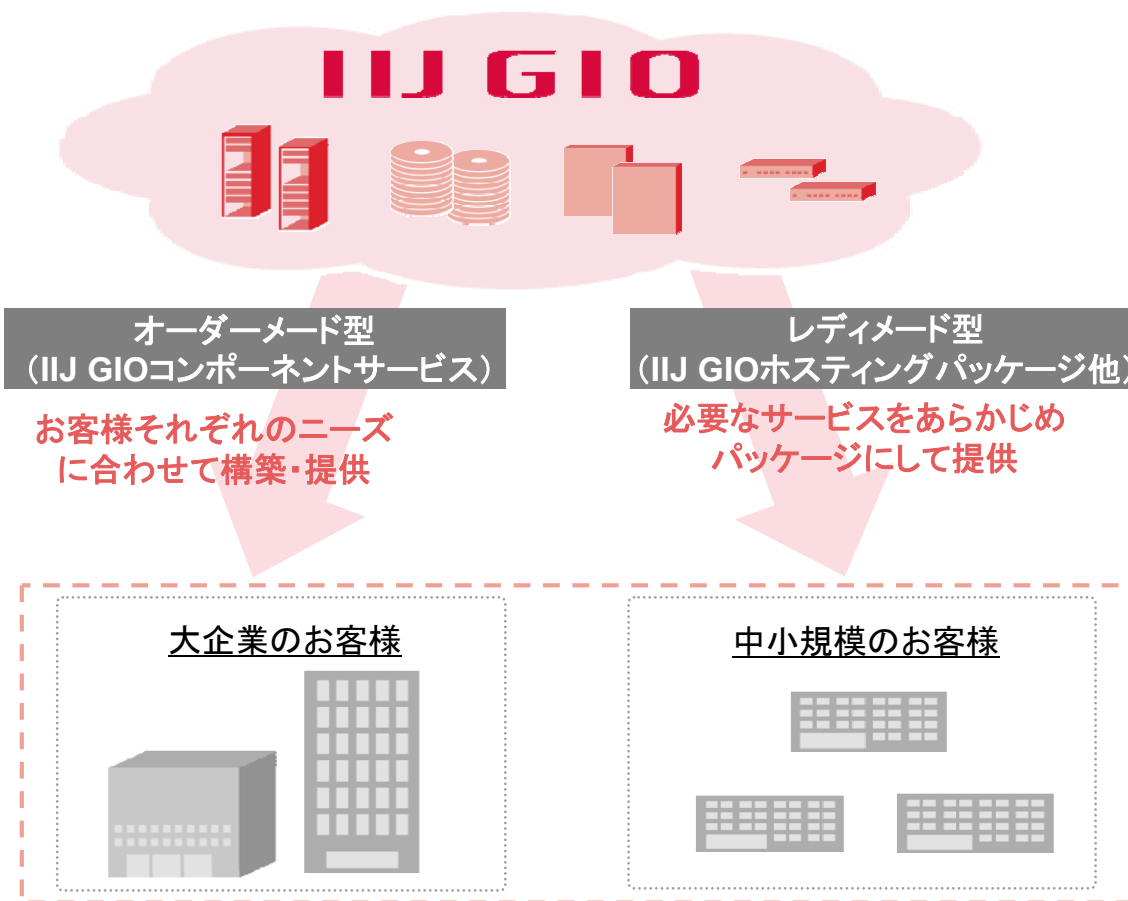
IIJ GIO

オーダーメード型
（IIJ GIOコンポーネントサービス）

お客様それぞれのニーズに合わせて構築・提供

レディメード型
（IIJ GIOホスティングパッケージ他）

必要なサービスをあらかじめパッケージにして提供

大企業のお客様

中小規模のお客様